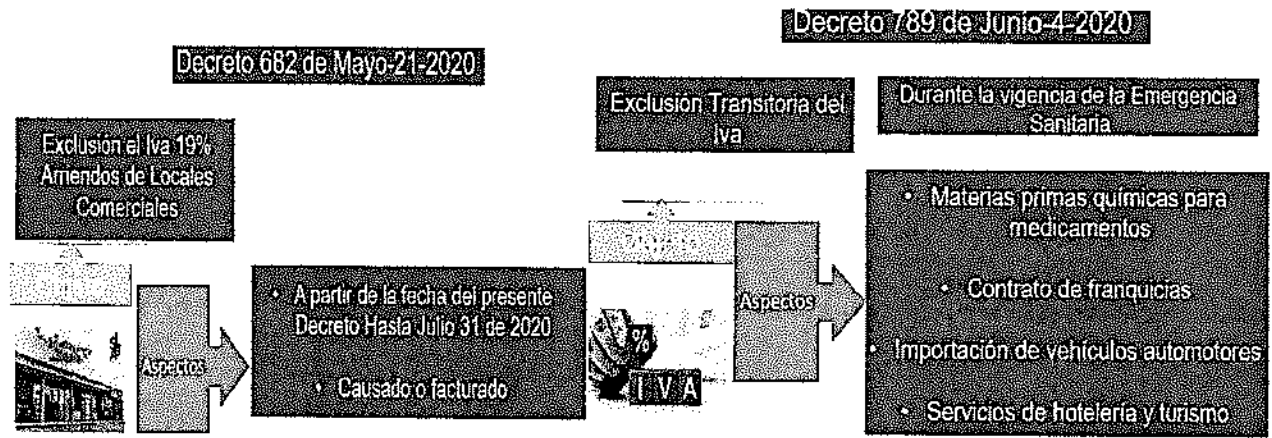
Decreto 789 de Junio-4-2020

Decreto 682 de Mayo-21-2020

Exclusión Transitoria del Iva

Durante la vigencia de la Emergencia Sanitaria

Exclusión el Iva 19% Arriendos de Locales Comerciales

• Materias primas químicas para medicamentos

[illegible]

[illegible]

Aspectos

• A partir de la fecha del presente Decreto Hasta Julio 31 de 2020

• Causado o facturado

Aspectos

• Contrato de franquicias

%

I V A

• Importación de vehículos automotores

• Servicios de hotelería y turismo